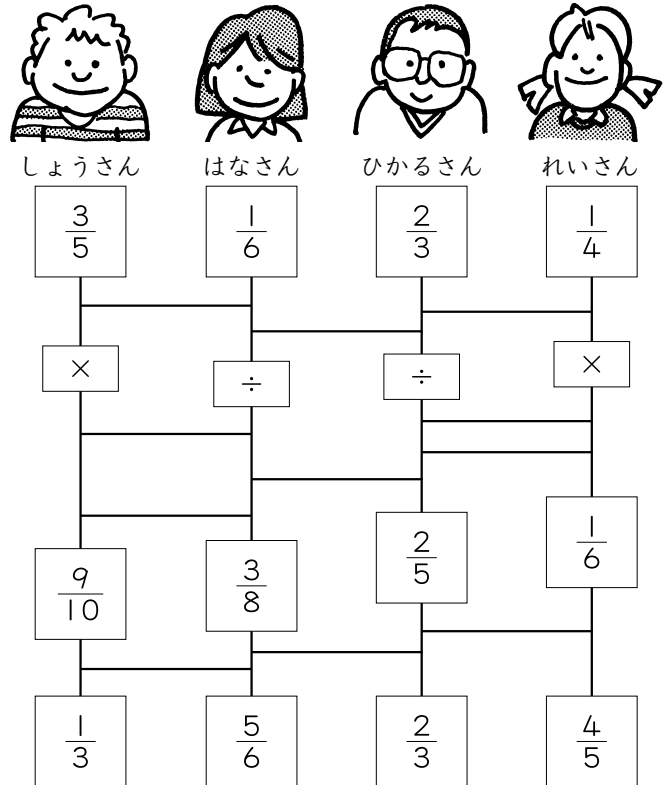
しょうさん　はなさん　ひかるさん　れいさん

$\frac{3}{5}$　$\frac{1}{6}$　$\frac{2}{3}$　$\frac{1}{4}$

×　÷　÷　×

$\frac{9}{10}$　$\frac{3}{8}$　$\frac{2}{5}$　$\frac{1}{6}$

$\frac{1}{3}$　$\frac{5}{6}$　$\frac{2}{3}$　$\frac{4}{5}$